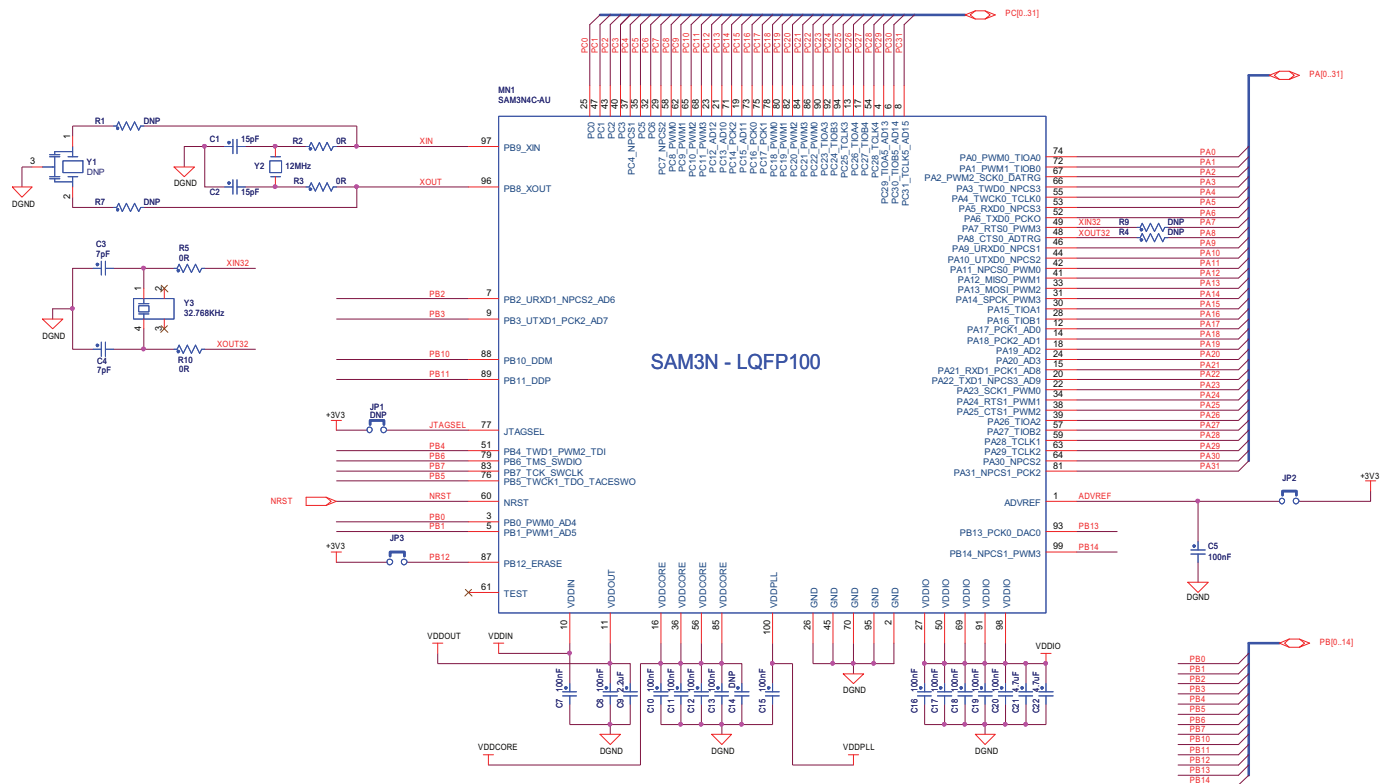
PC[0..31]

PC0 PC1 PC2 PC3 PC4 PC5 PC6 PC7 PC8 PC9 PC10 PC11 PC12 PC13 PC14 PC15 PC16 PC17 PC18 PC19 PC20 PC21 PC22 PC23 PC24 PC25 PC26 PC27 PC28 PC29 PC30 PC31

25 47 43 40 37 35 32 29 58 62 65 68 23 21 19 73 75 78 80 82 84 86 90 92 94 13 17 54 4 6 8

PA[0..31]

MN1
SAM3N4C-AU

PC0 PC1 PC2 PC3 PC4_NPCS1 PC5 PC6 PC7_NPCS2 PC8_PWM0 PC9_PWM1 PC10_PWM2 PC11_PWM3 PC12_AD12 PC13_AD10 PC14_PCK2 PC15_AD11 PC16_PCK0 PC17_PCK1 PC18_PWM0 PC19_PWM1 PC20_PWM2 PC21_PWM3 PC22_PWM3 PC23_TIOA3 PC24_TIOB3 PC25_TCLK3 PC26_TIOA4 PC27_TIOB4 PC28_TCLK4 PC29_TIOA5_AD13 PC30_TIOB5_AD14 PC31_TCLK5_AD15

R1 DNP
C1 15pF
R2 0R
XIN 97 PB9_XIN
3 Y1 DNP
1
2
DGND
DGND
Y2 12MHz
C2 15pF
R3 0R
XOUT 96 PB8_XOUT
R7 DNP

C3 7pF
R5 0R
XIN32
1 2
Y3 32.768KHz
4 3
DGND
C4 7pF
R10 0R
XOUT32

PB2 7 PB2_URXD1_NPCS2_AD6
PB3 9 PB3_UTXD1_PCK2_AD7
PB10 88 PB10_DDM
PB11 89 PB11_DDP

SAM3N - LQFP100

+3V3 JP1 DNP
JTAGSEL 77 JTAGSEL
PB4 51 PB4_TWD1_PWM2_TDI
PB6 79 PB6_TMS_SWDIO
PB7 83 PB7_TCK_SWCLK
PB5 76 PB5_TWCK1_TDO_TACESWO
NRST NRST 60 NRST
PB0 3 PB0_PWM0_AD4
PB1 5 PB1_PWM1_AD5
+3V3 JP3
PB12 87 PB12_ERASE
61 TEST

74 PA0_PWM0_TIOA0 PA0
72 PA1_PWM1_TIOB0 PA1
67 PA2_PWM2_SCK0_DATRG PA2
66 PA3_TWD0_NPCS3 PA3
55 PA4_TWCK0_TCLK0 PA4
53 PA5_RXD0_NPCS3 PA5
52 PA6 PA6
50 PA6_TXD0_PCKO PA7
49 XIN32 R9 DNP
48 PA7_RTS0_PWM3 XOUT32 R4 DNP PA8
46 PA8_CTS0_ADTRG PA9
44 PA9_URXD0_NPCS1 PA10
42 PA10_UTXD0_NPCS2 PA11
41 PA11_NPCS0_PWM0 PA12
33 PA12_MISO_PWM1 PA13
31 PA13_MOSI_PWM2 PA14
30 PA14_SPCK_PWM3 PA15
28 PA15_TIOA1 PA16
27 PA16_TIOB1 PA17
14 PA17_PCK1_AD0 PA18
18 PA18_PCK2_AD1 PA19
17 PA19_AD2 PA20
15 PA20_AD3 PA21
20 PA21_RXD1_PCK1_AD8 PA22
22 PA22_TXD1_NPCS3_AD9 PA23
34 PA23_SCK1_PWM0 PA24
38 PA24_RTS1_PWM1 PA25
36 PA25_CTS1_PWM2 PA26
39 PA26_TIOA2 PA27
57 PA27_TIOB2 PA28
59 PA28_TCLK1 PA29
63 PA29_TCLK2 PA30
64 PA30_NPCS2 PA31
81 PA31_NPCS1_PCK2

1 ADVREF ADVREF JP2 +3V3
93 PB13_PCK0_DAC0 PB13
99 PB14_NPCS1_PWM3 PB14
C5 100nF
DGND

VDDIN VDDOUT VDDCORE VDDCORE VDDCORE VDDCORE VDDPLL GND GND GND GND GND VDDIO VDDIO VDDIO VDDIO VDDIO
10 11 16 36 56 85 100 26 45 70 95 2 27 50 69 91 98

VDDOUT VDDIN
C7 100nF C8 100nF C9 2.2uF
C10 100nF C11 100nF C12 100nF C13 100nF C14 DNP
C15 100nF
DGND DGND DGND
VDDCORE VDDPLL
VDDIO
C16 100nF C17 100nF C18 100nF C19 100nF C20 100nF C21 4.7uF C22 10uF
DGND

PB[0..14]
PB0 PB1 PB2 PB3 PB4 PB5 PB6 PB7 PB10 PB11 PB12 PB13 PB14